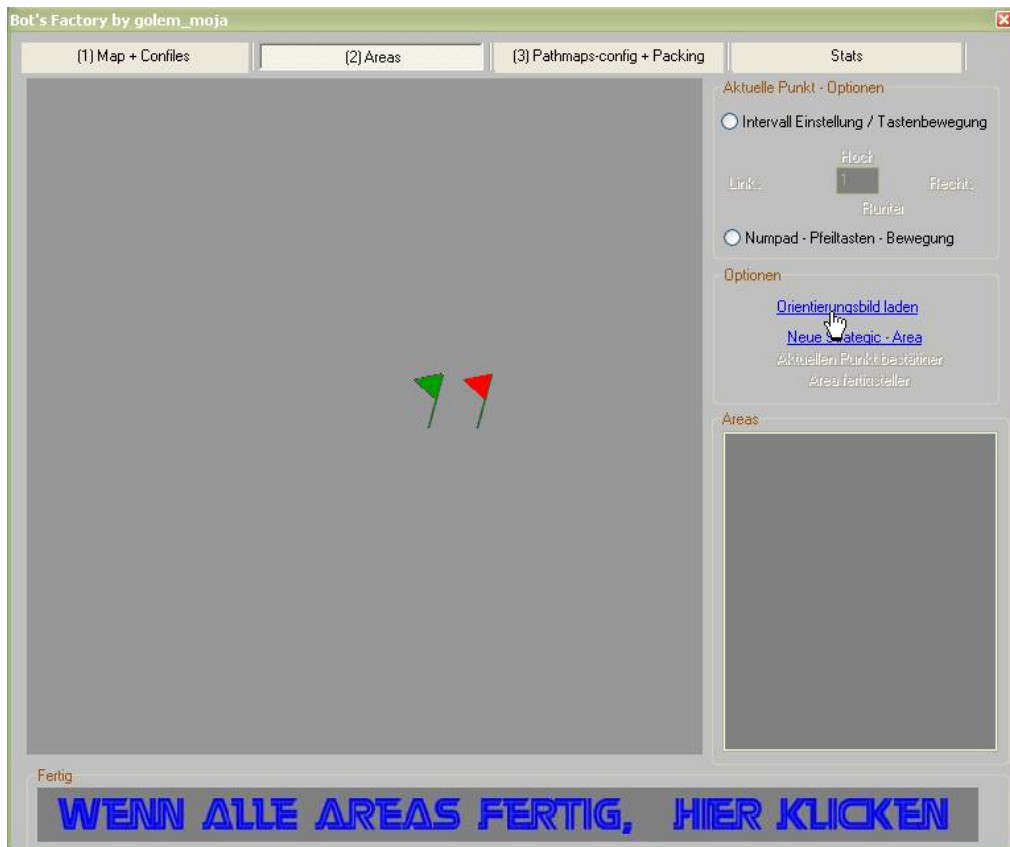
Bot's Factory by golem_moja

(1) Map + Confiles
(2) Areas
(3) Pathmaps-config + Packing
Stats

Aktuelle Punkt - Optionen
Intervall Einstellung / Tastenbewegung
Hoch
Links
1
Rechts
Runter
Numpad - Pfeiltasten - Bewegung

Optionen
Orientierungsbild laden
Neue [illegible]ategic - Area
Aktuellen Punkt bestätigen
Area fertigstellen

Areas

Fertig
WENN ALLE AREAS FERTIG, HIER KLICKEN